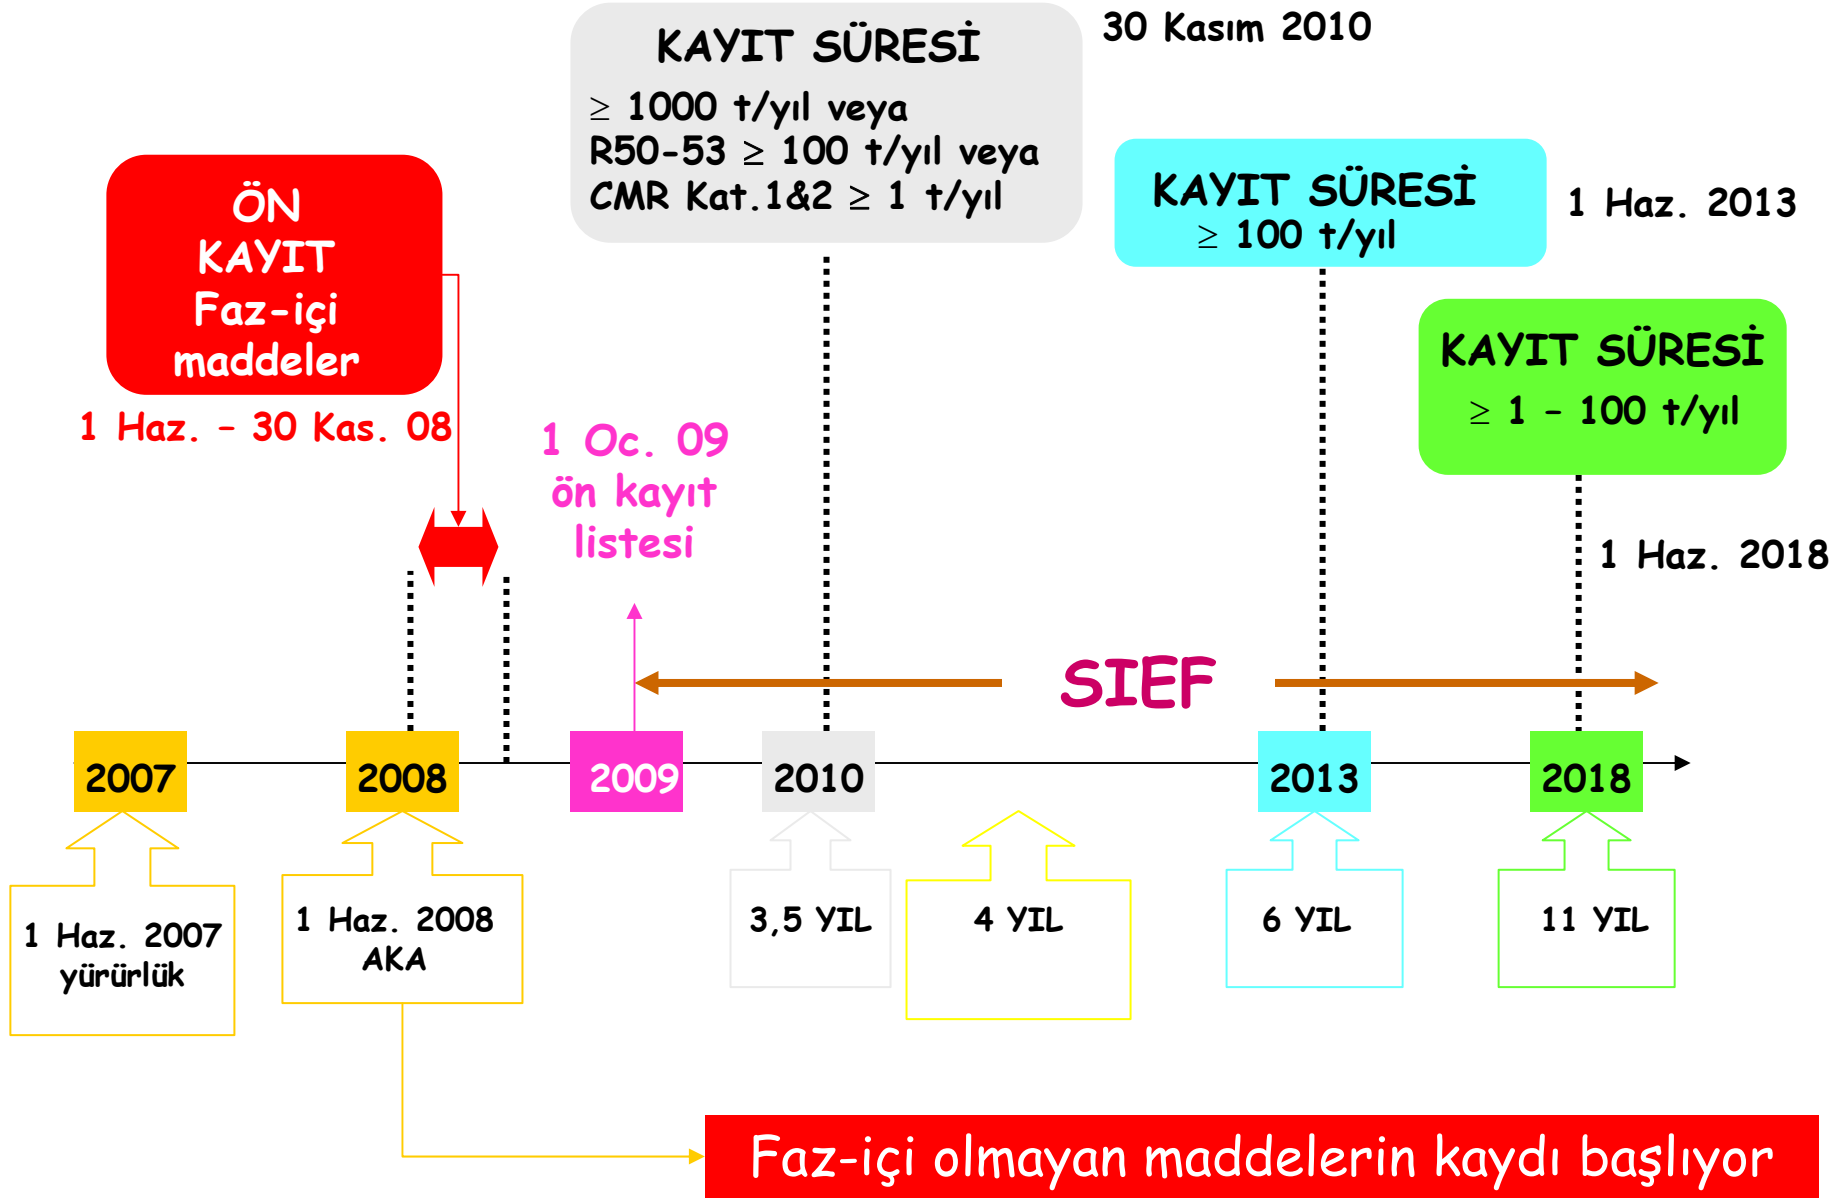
KAYIT SÜRESİ

$\geq$ 1000 t/yıl veya
R50-53 $\geq$ 100 t/yıl veya
CMR Kat.1&2 $\geq$ 1 t/yıl

30 Kasım 2010

ÖN KAYIT Faz-içi maddeler

1 Haz. – 30 Kas. 08

KAYIT SÜRESİ
$\geq$ 100 t/yıl

1 Haz. 2013

KAYIT SÜRESİ
$\geq$ 1 – 100 t/yıl

1 Oc. 09
ön kayıt
listesi

1 Haz. 2018

SIEF

2007

2008

2009

2010

2013

2018

1 Haz. 2007
yürürlük

1 Haz. 2008
AKA

3,5 YIL

4 YIL

6 YIL

11 YIL

Faz-içi olmayan maddelerin kaydı başlıyor